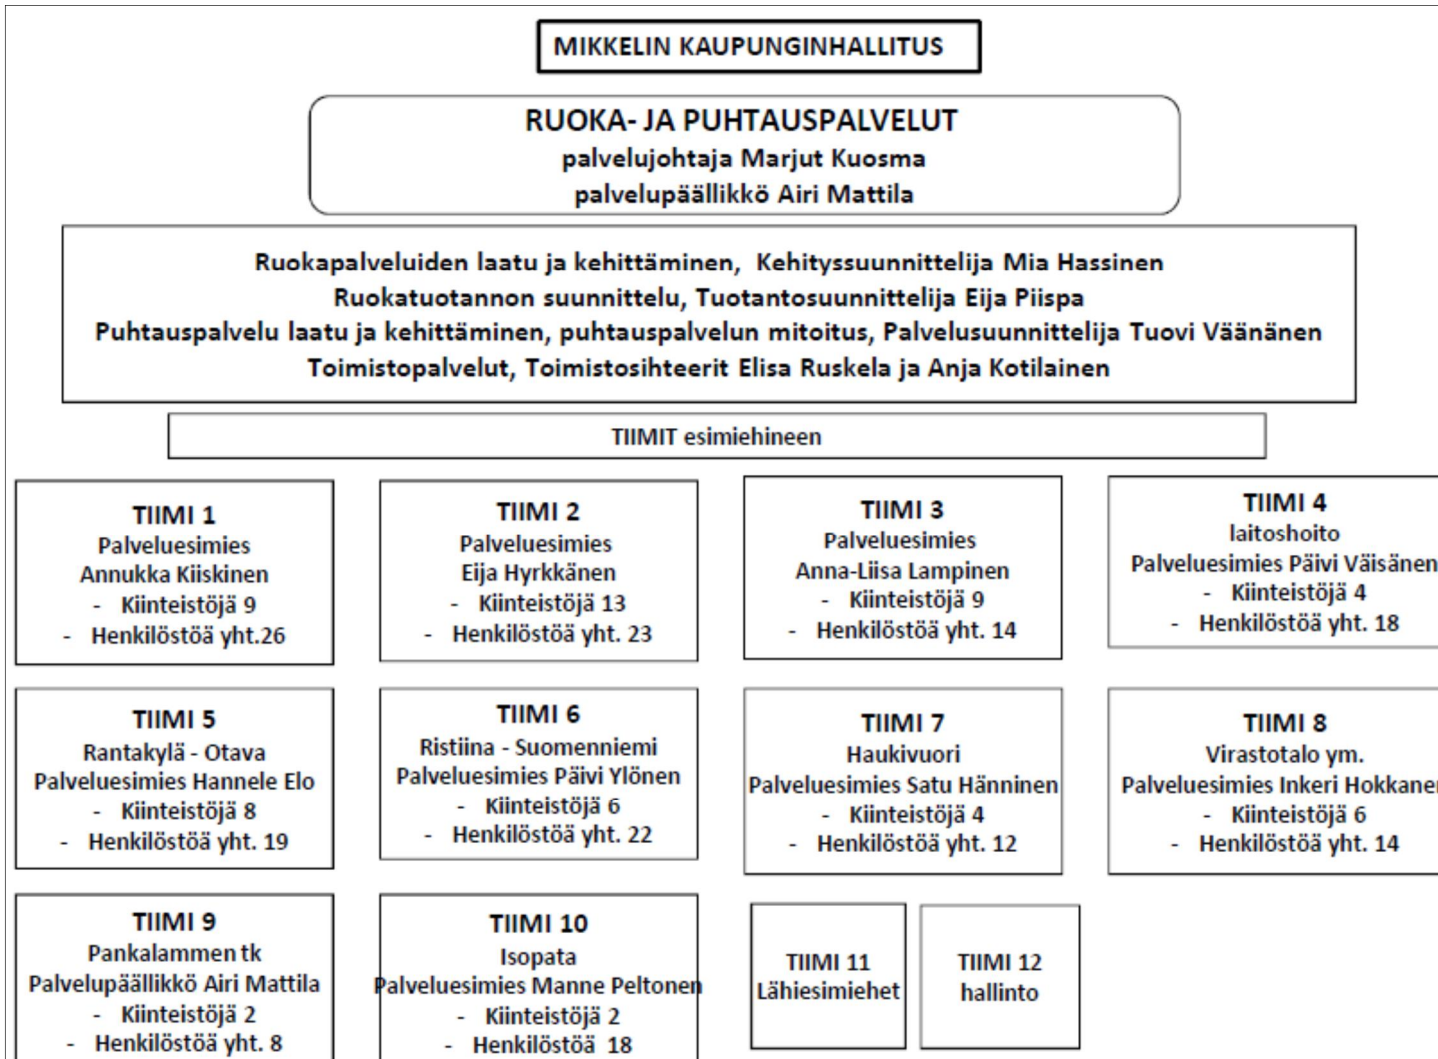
MIKKELIN KAUPUNGINHALLITUS

RUOKA- JA PUHTAUSPALVELUT
palvelujohtaja Marjut Kuosma
palvelupäällikkö Airi Mattila

Ruokapalveluiden laatu ja kehittäminen, Kehityssuunnittelija Mia Hassinen
Ruokatuotannon suunnittelu, Tuotantosuunnittelija Eija Piispa
Puhtauspalvelu laatu ja kehittäminen, puhtauspalvelun mitoitus, Palvelusuunnittelija Tuovi Väänänen
Toimistopalvelut, Toimistosihteerit Elisa Ruskela ja Anja Kotilainen

TIIMIT esimiehineen

TIIMI 1
Palveluesimies
Annukka Kiiskinen
- Kiinteistöjä 9
- Henkilöstöä yht.26

TIIMI 2
Palveluesimies
Eija Hyrkkänen
- Kiinteistöjä 13
- Henkilöstöä yht. 23

TIIMI 3
Palveluesimies
Anna-Liisa Lampinen
- Kiinteistöjä 9
- Henkilöstöä yht. 14

TIIMI 4
laitoshoito
Palveluesimies Päivi Väisänen
- Kiinteistöjä 4
- Henkilöstöä yht. 18

TIIMI 5
Rantakylä - Otava
Palveluesimies Hannele Elo
- Kiinteistöjä 8
- Henkilöstöä yht. 19

TIIMI 6
Ristiina - Suomenniemi
Palveluesimies Päivi Ylönen
- Kiinteistöjä 6
- Henkilöstöä yht. 22

TIIMI 7
Haukivuori
Palveluesimies Satu Hänninen
- Kiinteistöjä 4
- Henkilöstöä yht. 12

TIIMI 8
Virastotalo ym.
Palveluesimies Inkeri Hokkane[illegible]
- Kiinteistöjä 6
- Henkilöstöä yht. 14

TIIMI 9
Pankalammen tk
Palvelupäällikkö Airi Mattila
- Kiinteistöjä 2
- Henkilöstöä yht. 8

TIIMI 10
Isopata
Palveluesimies Manne Peltonen
- Kiinteistöjä 2
- Henkilöstöä 18

TIIMI 11
Lähiesimiehet

TIIMI 12
hallinto